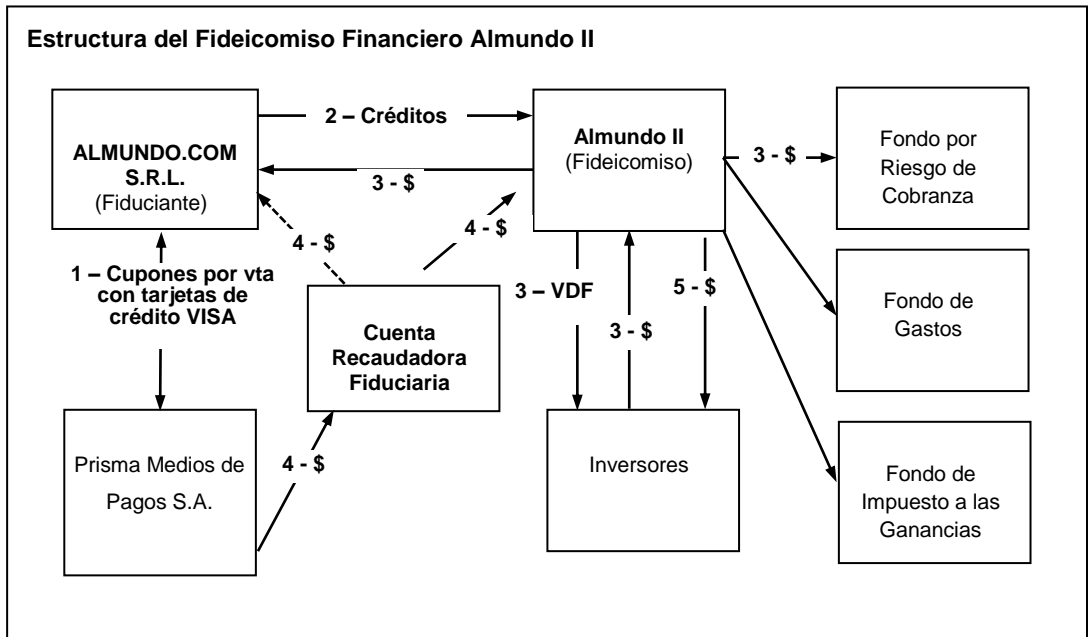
Estructura del Fideicomiso Financiero Almundo II

ALMUNDO.COM S.R.L. (Fiduciante)

2 – Créditos

3 - $

Almundo II (Fideicomiso)

3 - $

Fondo por Riesgo de Cobranza

4 - $

4 - $

1 – Cupones por vta con tarjetas de crédito VISA

Cuenta Recaudadora Fiduciaria

3 – VDF

3 - $

5 - $

Fondo de Gastos

Prisma Medios de Pagos S.A.

4 - $

Inversores

Fondo de Impuesto a las Ganancias